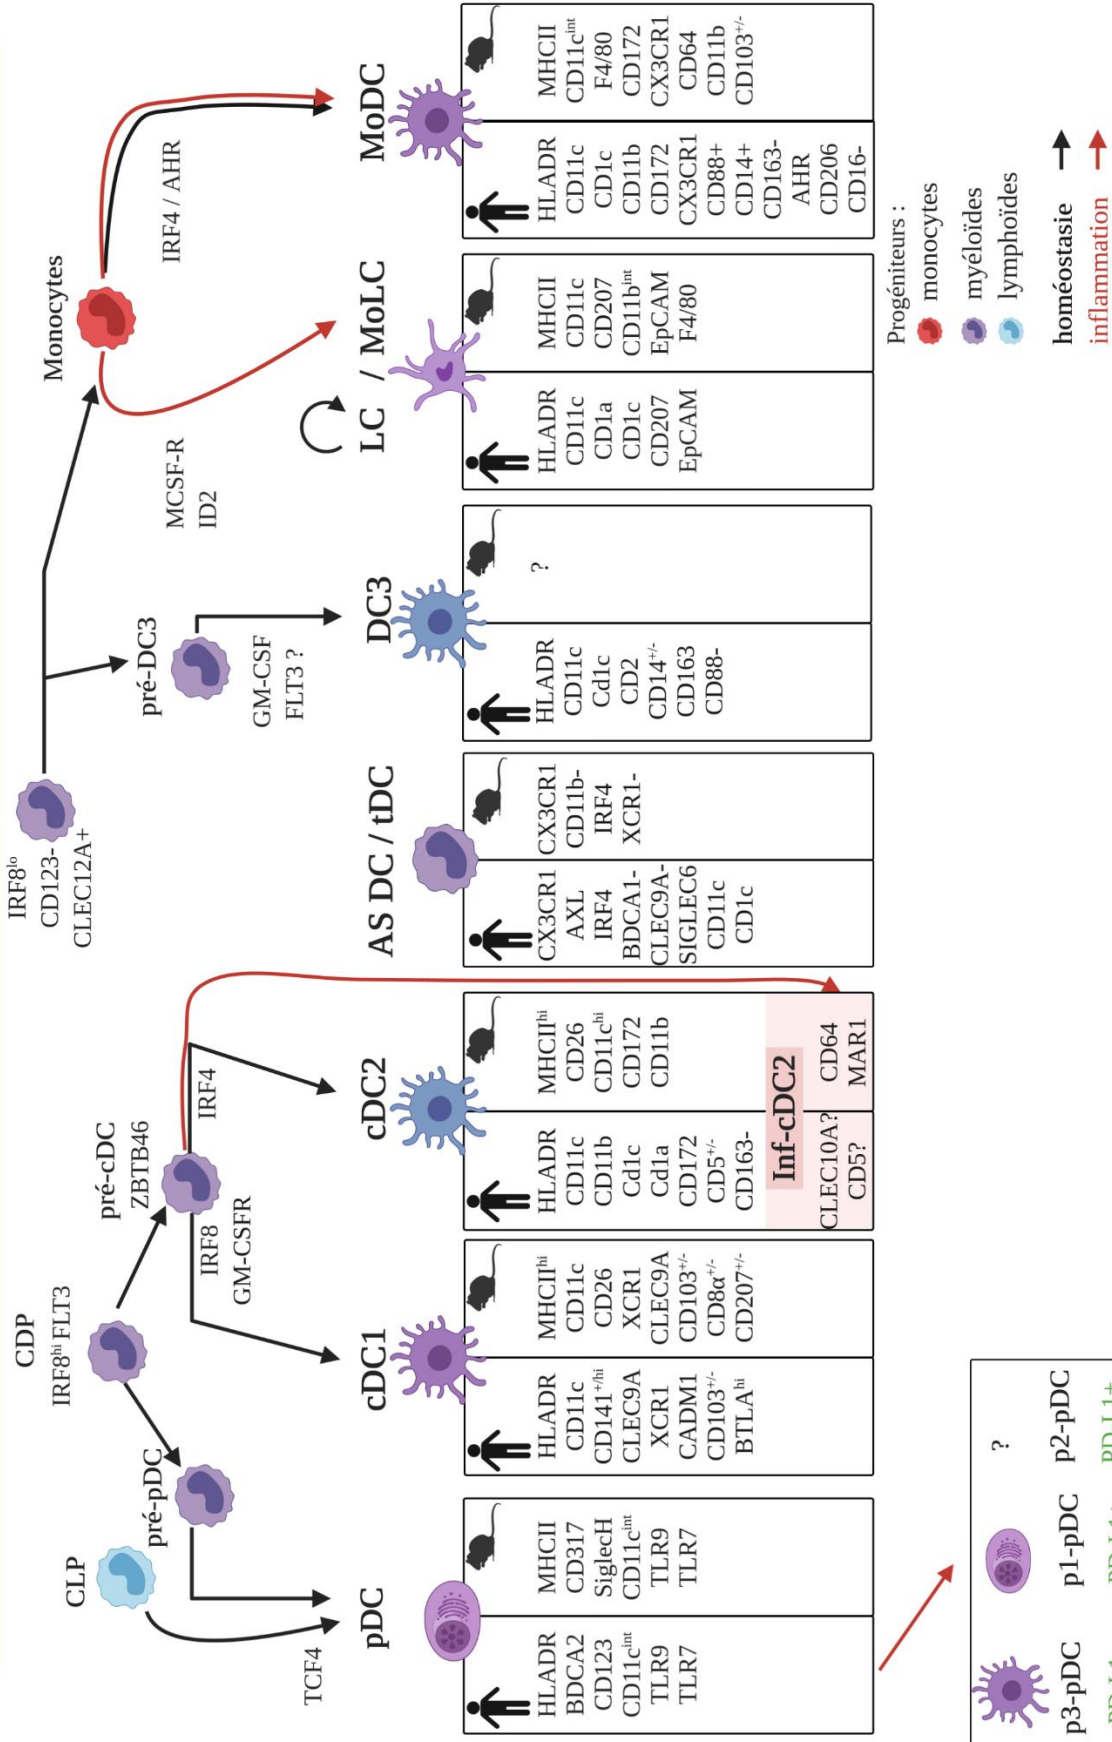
CLP
CDP
$IRF8^{hi}$ FLT3
pré-pDC
pré-cDC
ZBTB46
IRF8
GM-CSFR
IRF4
TCF4
$IRF8^{lo}$
CD123-
CLEC12A+
pré-DC3
GM-CSF
FLT3 ?
MCSF-R
ID2
Monocytes
IRF4 / AHR

pDC
HLADR
BDCA2
CD123
$CD11c^{int}$
TLR9
TLR7
MHCII
CD317
SiglecH
$CD11c^{int}$
TLR9
TLR7

cDC1
HLADR
CD11c
$CD141^{+/hi}$
CLEC9A
XCR1
CADM1
$CD103^{+/-}$
$BTLA^{hi}$
$MHCII^{hi}$
CD11c
CD26
XCR1
CLEC9A
$CD103^{+/-}$
$CD8\alpha^{+/-}$
$CD207^{+/-}$

cDC2
HLADR
CD11c
CD11b
Cd1c
Cd1a
CD172
$CD5^{+/-}$
CD163-
$MHCII^{hi}$
CD26
$CD11c^{hi}$
CD172
CD11b
Inf-cDC2
CLEC10A?
CD5?
CD64
MAR1

AS DC / tDC
CX3CR1
AXL
IRF4
BDCA1-
CLEC9A-
SIGLEC6
CD11c
CD1c
CX3CR1
CD11b-
IRF4
XCR1-

DC3
HLADR
CD11c
Cd1c
CD2
$CD14^{+/-}$
CD163
CD88-
?

LC / MoLC
HLADR
CD11c
CD1a
CD1c
CD207
EpCAM
MHCII
CD11c
CD207
$CD11b^{int}$
EpCAM
F4/80

MoDC
HLADR
CD11c
CD1c
CD11b
CD172
CX3CR1
CD88+
CD14+
CD163-
AHR
CD206
CD16-
MHCII
$CD11c^{int}$
F4/80
CD172
CX3CR1
CD64
CD11b
$CD103^{+/-}$

Progéniteurs :
monocytes
myéloïdes
lymphoïdes
homéostasie
inflammation

p3-pDC
p1-pDC
p2-pDC
?
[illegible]